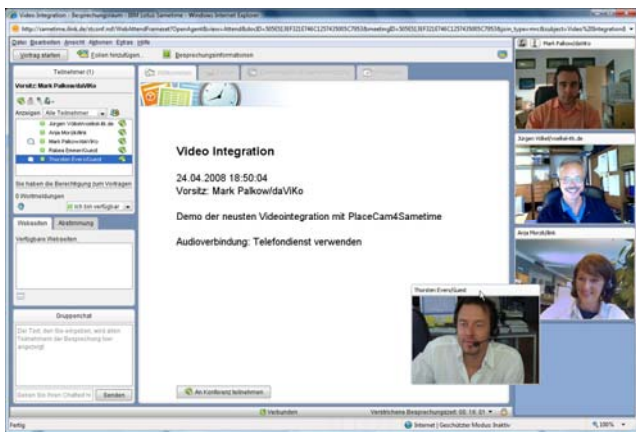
Video Integration - Besprechungsraum - IBM Lotus Sametime - Windows Internet Explorer

http://sametime.ibnk.de/stconf.nsf/WebAttendFrameset?OpenAgent&view=AttendBuko&ID=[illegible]

Datei Bearbeiten Ansicht Aktionen Extras Hilfe

Vortrag starten | Folien hinzufügen... | Besprechungsinformationen

Teilnehmer (5)

Vorsitz: Mark Palkow/daViKo

Anzeigen: Alle Teilnehmer

Jürgen Vilkeitrat@ibnk.de
Anja Morzikilink
Mark Palkow/daViKo
Raissa Emerz/Guest
Thorsten Evers/Guest

Sie haben die Berechtigung zum Vortragen

0 Wortmeldungen

Ich bin verfügbar

Webseiten | Abstimmung

Verfügbare Webseiten

Gruppenchat

Der Text, den Sie eingeben, wird allen Teilnehmern der Besprechung hier angezeigt

Geben Sie Ihren Chattext ei | Senden

Video Integration

24.04.2008 18:50:04
Vorsitz: Mark Palkow/daViKo

Demo der neusten Videointegration mit PlaceCam4Sametime

Audioverbindung: Telefondienst verwenden

An Konferenz teilnehmen

Thorsten Evers/Guest

Mark Palkow/daViKo

Jürgen Vilkeitrat@ibnk.de

Anja Morzikilink

Verbunden

Verstrichene Besprechungszeit: 00:16:01

Fertig

Internet | Geschützter Modus: Inaktiv

100%